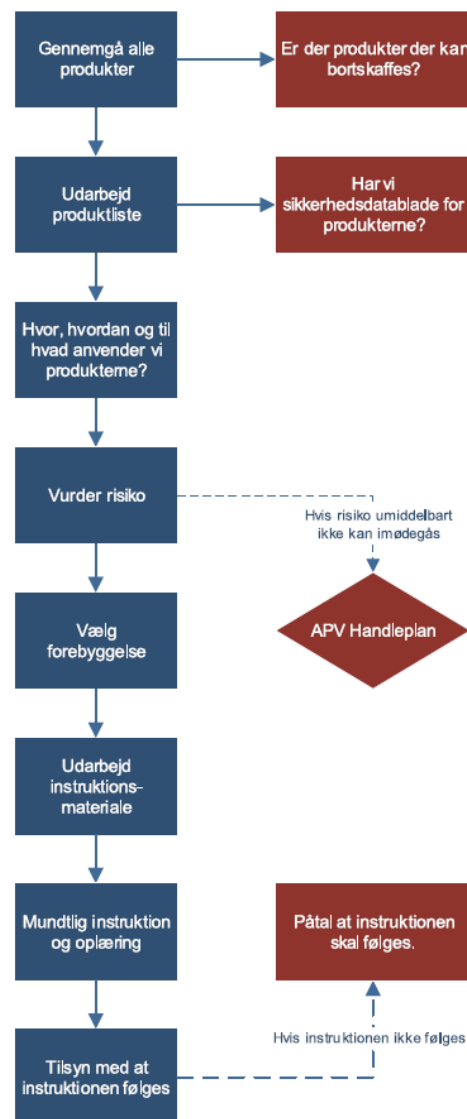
Gennemgå alle produkter

Er der produkter der kan bortskaffes?

Udarbejd produktliste

Har vi sikkerhedsdatablade for produkterne?

Hvor, hvordan og til hvad anvender vi produkterne?

Vurder risiko

Hvis risiko umiddelbart ikke kan imødegås

APV Handleplan

Vælg forebyggelse

Udarbejd instruktionsmateriale

Mundtlig instruktion og oplæring

Påtal at instruktionen skal følges.

Hvis instruktionen ikke følges

Tilsyn med at instruktionen følges